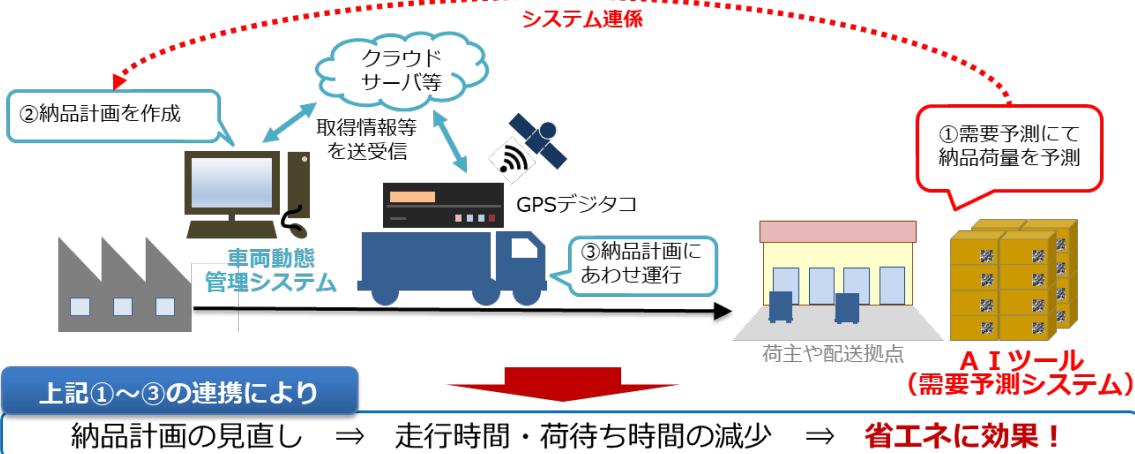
システム連係

クラウド
サーバ等

②納品計画を作成

取得情報等
を送受信

①需要予測にて
納品荷量を予測

GPSデジタコ

車両動態
管理システム

③納品計画に
あわせ運行

荷主や配送拠点

ＡＩツール
（需要予測システム）

上記①～③の連携により

納品計画の見直し　⇒　走行時間・荷待ち時間の減少　⇒　省エネに効果！